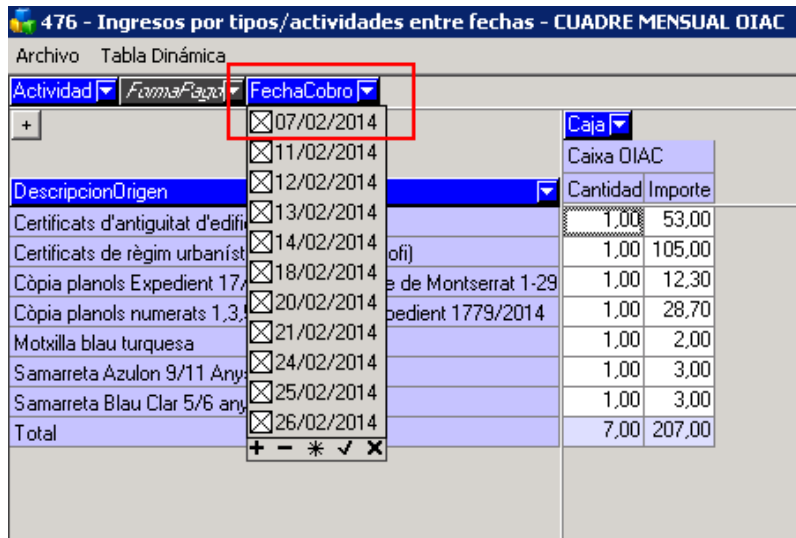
476 - Ingresos por tipos/actividades entre fechas - CUADRE MENSUAL OIAC

Archivo Tabla Dinámica

Actividad FormaPago FechaCobro

+

07/02/2014
11/02/2014
12/02/2014
13/02/2014
14/02/2014
18/02/2014
20/02/2014
21/02/2014
24/02/2014
25/02/2014
26/02/2014

+ − ∗ ✓ ✕

Caja
Caixa OIAC

| DescripcionOrigen | Cantidad | Importe |
|---|---|---|
| Certificats d'antiguitat d'edifi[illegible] | 1,00 | 53,00 |
| Certificats de règim urbaníst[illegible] ofi) | 1,00 | 105,00 |
| Còpia planols Expedient 17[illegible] e de Montserrat 1-29 | 1,00 | 12,30 |
| Còpia planols numerats 1,3,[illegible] pedient 1779/2014 | 1,00 | 28,70 |
| Motxilla blau turquesa | 1,00 | 2,00 |
| Samarreta Azulon 9/11 Any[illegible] | 1,00 | 3,00 |
| Samarreta Blau Clar 5/6 any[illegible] | 1,00 | 3,00 |
| Total | 7,00 | 207,00 |